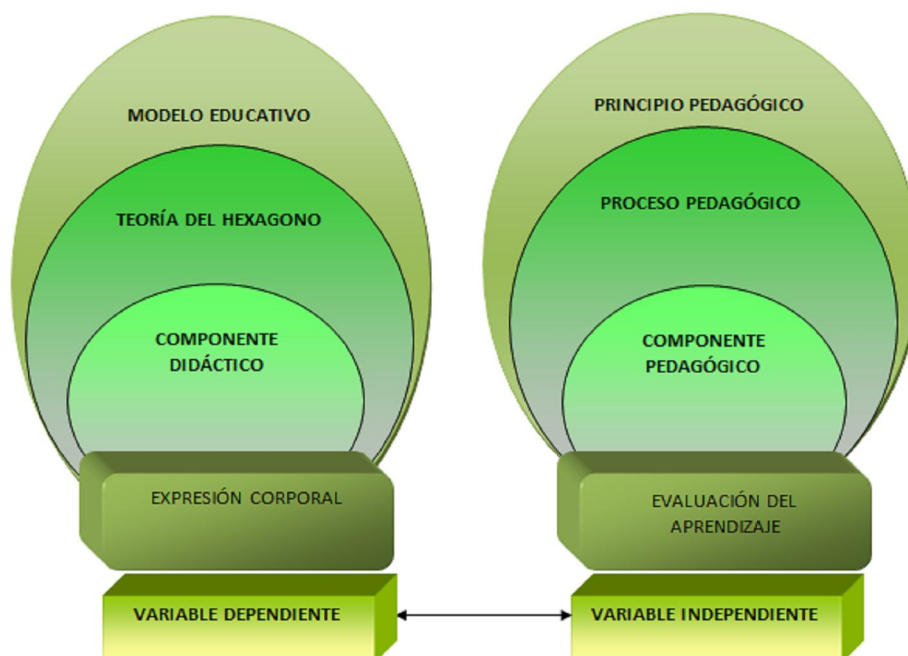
MODELO EDUCATIVO

TEORÍA DEL HEXAGONO

COMPONENTE DIDÁCTICO

EXPRESIÓN CORPORAL

VARIABLE DEPENDIENTE

PRINCIPIO PEDAGÓGICO

PROCESO PEDAGÓGICO

COMPONENTE PEDAGÓGICO

EVALUACIÓN DEL APRENDIZAJE

VARIABLE INDEPENDIENTE